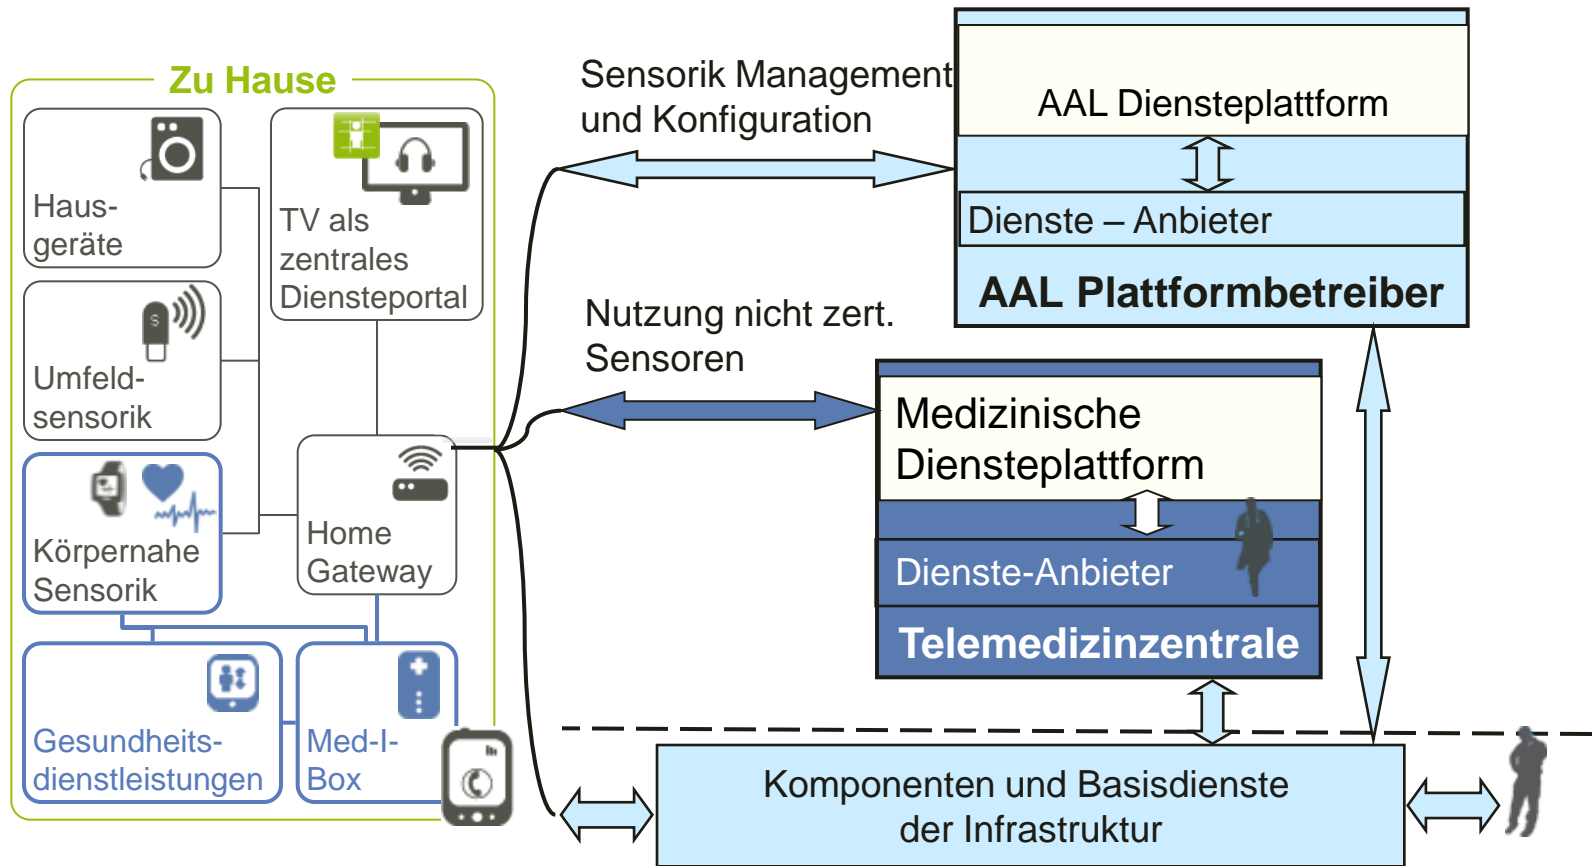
Zu Hause

Haus-geräte

TV als zentrales Diensteportal

Umfeld-sensorik

Körpernahe Sensorik

Home Gateway

Gesundheits-dienstleistungen

Med-I-Box

Sensorik Management und Konfiguration

Nutzung nicht zert. Sensoren

AAL Diensteplattform

Dienste – Anbieter

AAL Plattformbetreiber

Medizinische Diensteplattform

Dienste-Anbieter

Telemedizinzentrale

Komponenten und Basisdienste der Infrastruktur